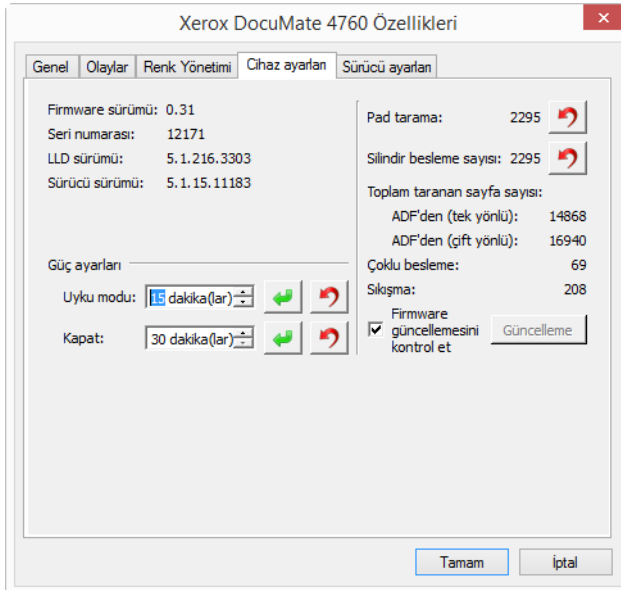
Xerox DocuMate 4760 Özellikleri

Genel | Olaylar | Renk Yönetimi | Cihaz ayarları | Sürücü ayarları

Firmware sürümü: 0.31
Seri numarası: 12171
LLD sürümü: 5.1.216.3303
Sürücü sürümü: 5.1.15.11183

Güç ayarları
Uyku modu: 15 dakika(lar)
Kapat: 30 dakika(lar)

Pad tarama: 2295
Silindir besleme sayısı: 2295
Toplam taranan sayfa sayısı:
ADF'den (tek yönlü): 14868
ADF'den (çift yönlü): 16940
Çoklu besleme: 69
Sıkışma: 208
Firmware güncellemesini kontrol et
Güncelleme

Tamam
İptal